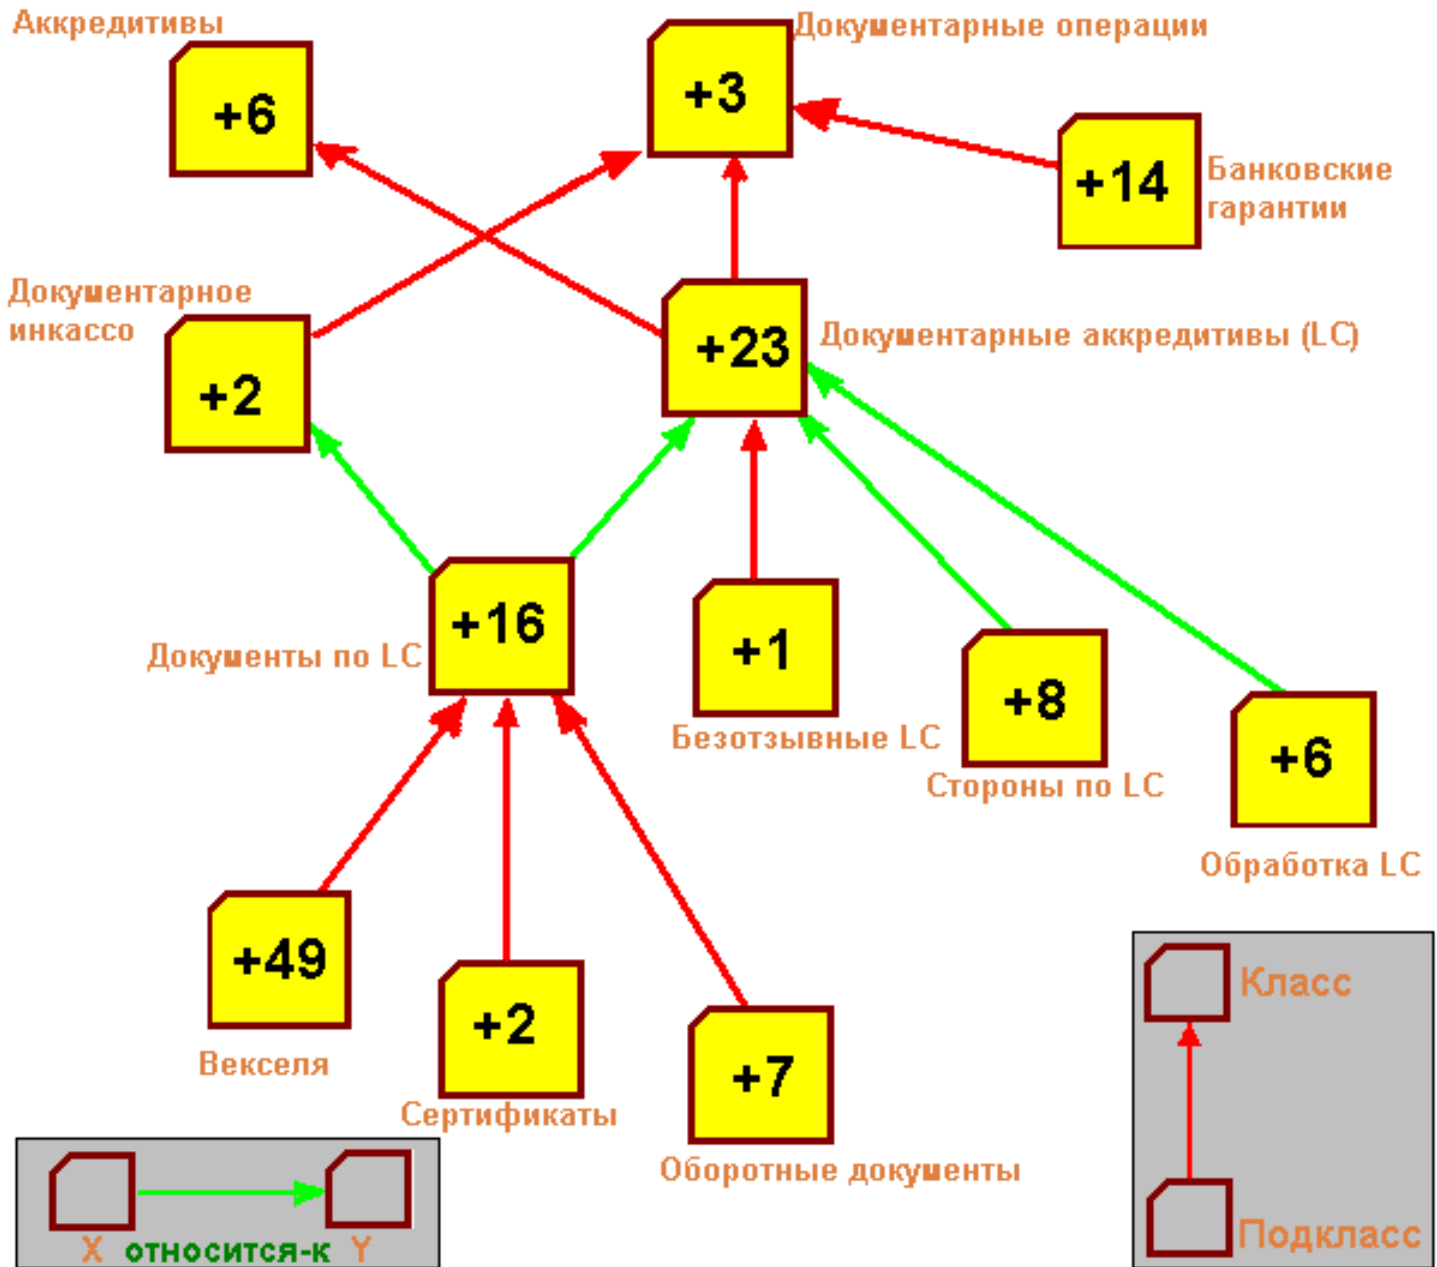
Аккредитивы
+6

Документарные операции
+3

+14
Банковские гарантии

Документарное инкассо
+2

+23
Документарные аккредитивы (LC)

+16
Документы по LC

+1
Безотзывные LC

+8
Стороны по LC

+6
Обработка LC

+49
Векселя

+2
Сертификаты

+7
Оборотные документы

Класс
Подкласс

X относится-к Y